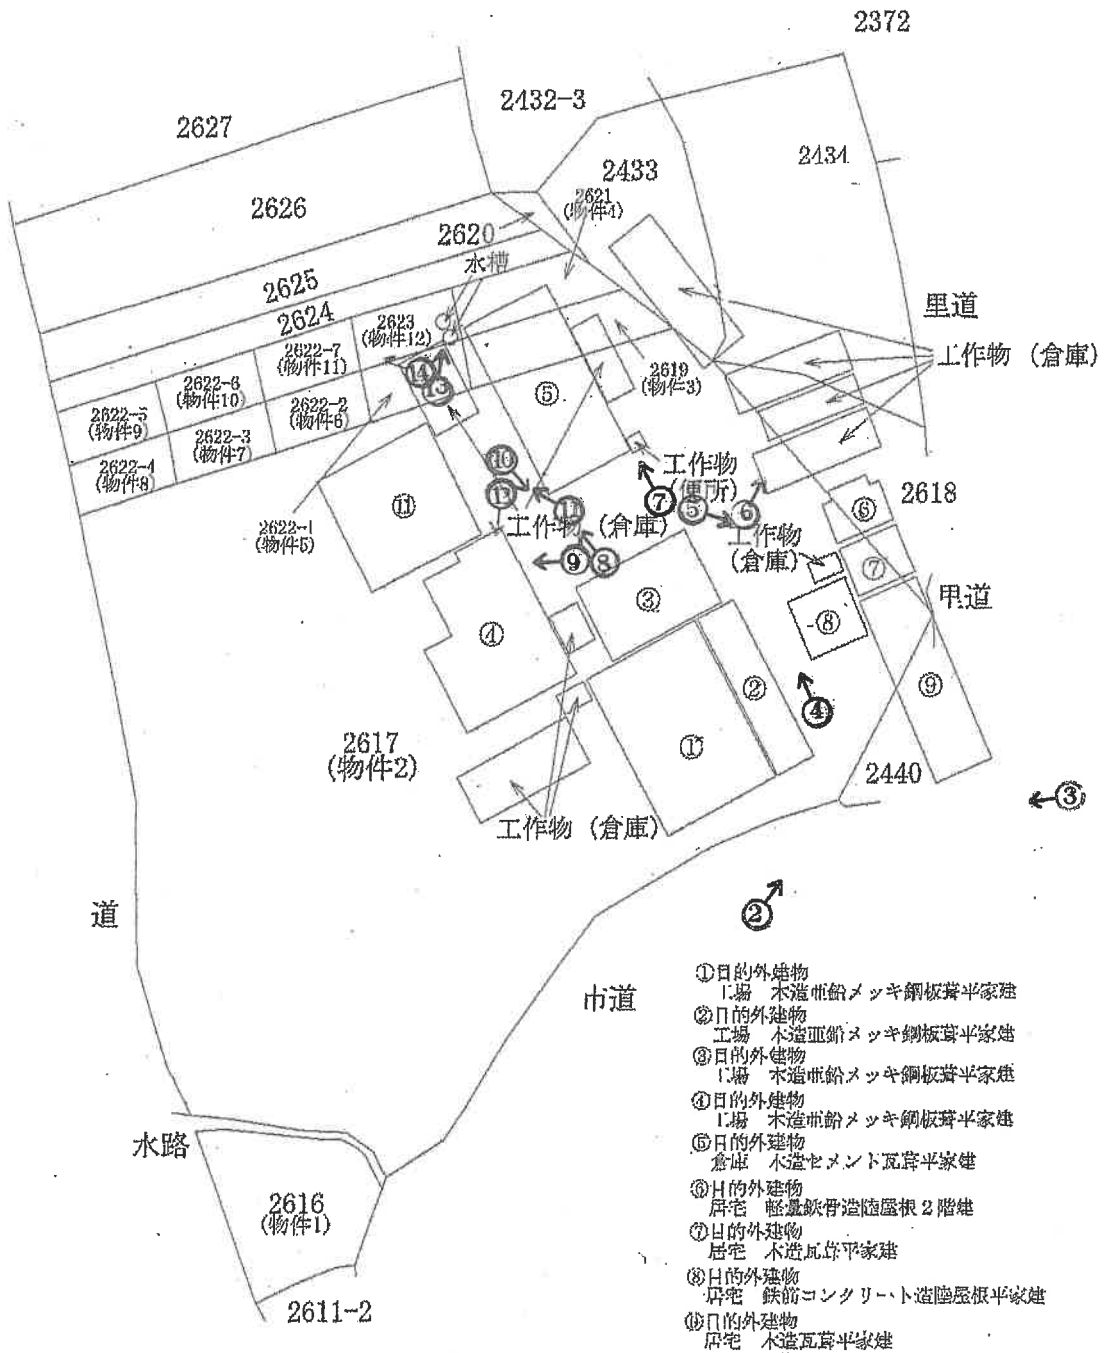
2372

2627

2432-3

2434

2433

2626

2621
(物件4)

2620

水槽

2625

里道

2624

2623
(物件12)

2622-7
(物件11)

2622-6
(物件10)

2622-5
(物件9)

2622-2
(物件6)

2622-3
(物件7)

2622-4
(物件8)

⑤

2619
(物件3)

工作物（倉庫）

⑭

⑬

⑩

⑫

⑪

工作物（便所）

2618

⑪

⑦

⑤

⑥

⑥

2622-1
(物件5)

工作物（倉庫）

工作物
（倉庫）

⑦

⑨

⑧

里道

③

⑧

④

②

④

⑨

2617
(物件2)

①

2440

③

工作物（倉庫）

②

道

市道

①目的外建物
工場　木造亜鉛メッキ鋼板葺平家建
②目的外建物
工場　木造亜鉛メッキ鋼板葺平家建
③目的外建物
工場　木造亜鉛メッキ鋼板葺平家建
④目的外建物
工場　木造亜鉛メッキ鋼板葺平家建
⑤目的外建物
倉庫　木造セメント瓦葺平家建
⑥目的外建物
居宅　軽量鉄骨造陸屋根２階建
⑦目的外建物
居宅　木造瓦葺平家建
⑧目的外建物
居宅　鉄筋コンクリート造陸屋根平家建
⑨目的外建物
居宅　木造瓦葺平家建

水路

2616
(物件1)

2611-2